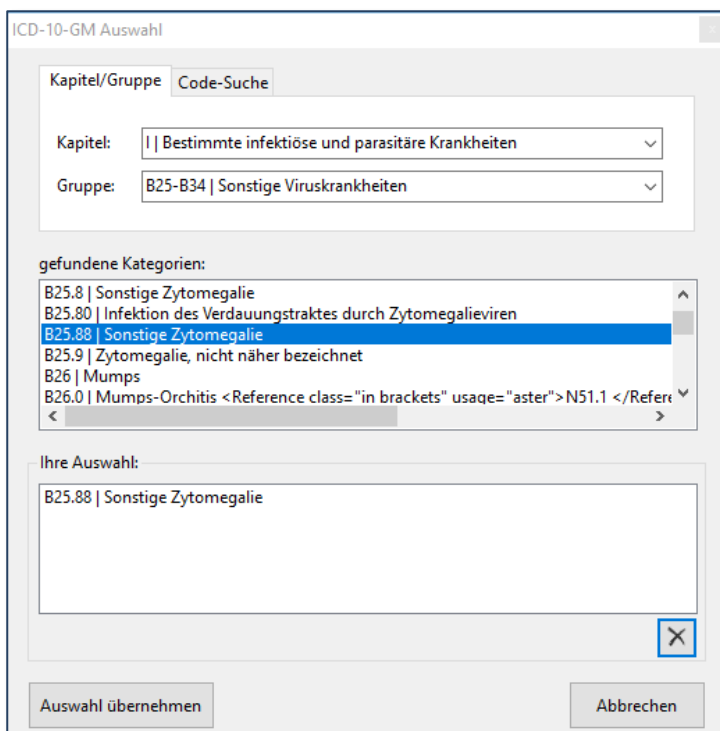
ICD-10-GM Auswahl

Kapitel/Gruppe
Code-Suche

Kapitel: I | Bestimmte infektiöse und parasitäre Krankheiten

Gruppe: B25-B34 | Sonstige Viruskrankheiten

gefundene Kategorien:

B25.8 | Sonstige Zytomegalie
B25.80 | Infektion des Verdauungstraktes durch Zytomegalieviren
B25.88 | Sonstige Zytomegalie
B25.9 | Zytomegalie, nicht näher bezeichnet
B26 | Mumps
B26.0 | Mumps-Orchitis <Reference class="in brackets" usage="aster">N51.1 </Refere

Ihre Auswahl:

B25.88 | Sonstige Zytomegalie

Auswahl übernehmen

Abbrechen